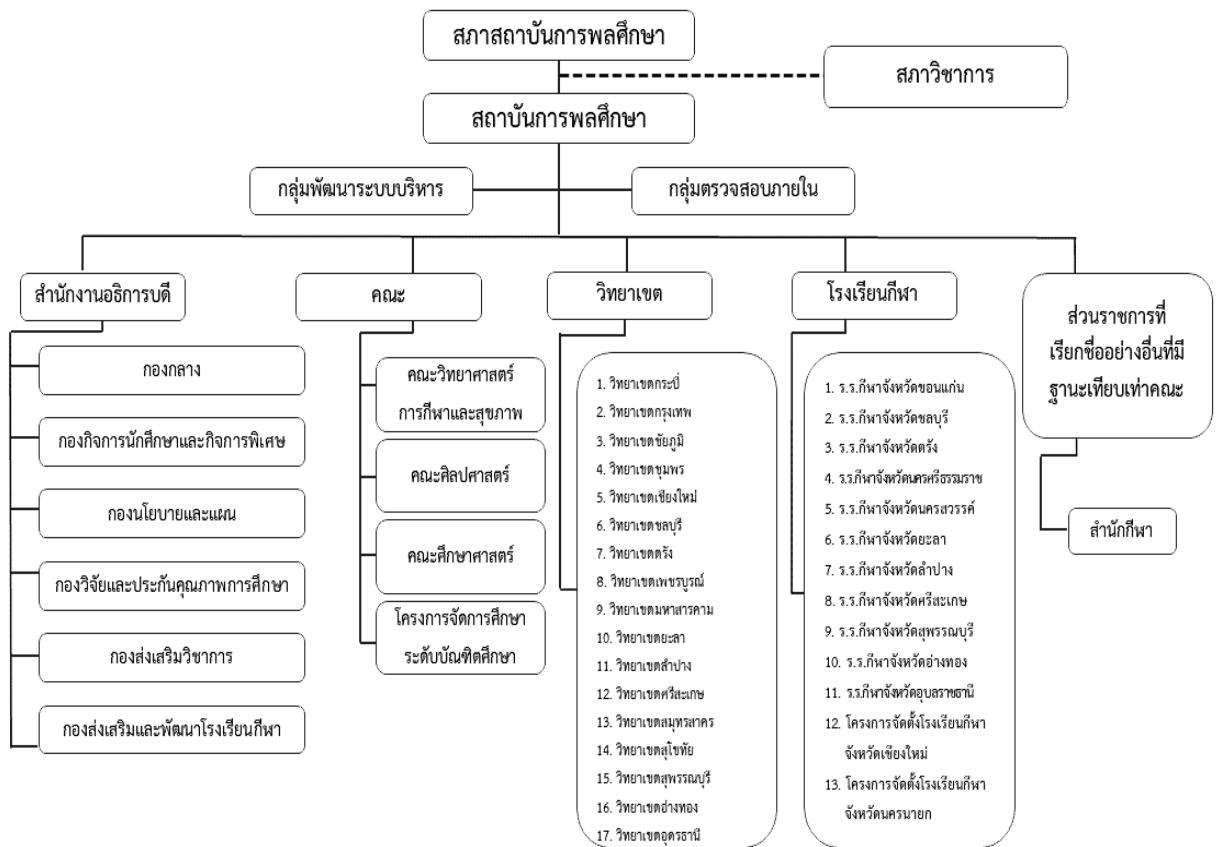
สภาสถาบันการพลศึกษา

สภาวิชาการ

สถาบันการพลศึกษา

กลุ่มพัฒนาระบบบริหาร

กลุ่มตรวจสอบภายใน

สำนักงานอธิการบดี

กองกลาง

กองกิจการนักศึกษาและกิจการพิเศษ

กองนโยบายและแผน

กองวิจัยและประกันคุณภาพการศึกษา

กองส่งเสริมวิชาการ

กองส่งเสริมและพัฒนาโรงเรียนกีฬา

คณะ

คณะวิทยาศาสตร์การกีฬาและสุขภาพ

คณะศิลปศาสตร์

คณะศึกษาศาสตร์

โครงการจัดการศึกษาระดับบัณฑิตศึกษา

วิทยาเขต

1. วิทยาเขตกระบี่
2. วิทยาเขตกรุงเทพ
3. วิทยาเขตชัยภูมิ
4. วิทยาเขตชุมพร
5. วิทยาเขตเชียงใหม่
6. วิทยาเขตชลบุรี
7. วิทยาเขตตรัง
8. วิทยาเขตเพชรบูรณ์
9. วิทยาเขตมหาสารคาม
10. วิทยาเขตยะลา
11. วิทยาเขตลำปาง
12. วิทยาเขตศรีสะเกษ
13. วิทยาเขตสมุทรสาคร
14. วิทยาเขตสุโขทัย
15. วิทยาเขตสุพรรณบุรี
16. วิทยาเขตอ่างทอง
17. วิทยาเขตอุดรธานี

โรงเรียนกีฬา

1. ร.ร.กีฬาจังหวัดขอนแก่น
2. ร.ร.กีฬาจังหวัดชลบุรี
3. ร.ร.กีฬาจังหวัดตรัง
4. ร.ร.กีฬาจังหวัดนครศรีธรรมราช
5. ร.ร.กีฬาจังหวัดนครสวรรค์
6. ร.ร.กีฬาจังหวัดยะลา
7. ร.ร.กีฬาจังหวัดลำปาง
8. ร.ร.กีฬาจังหวัดศรีสะเกษ
9. ร.ร.กีฬาจังหวัดสุพรรณบุรี
10. ร.ร.กีฬาจังหวัดอ่างทอง
11. ร.ร.กีฬาจังหวัดอุบลราชธานี
12. โครงการจัดตั้งโรงเรียนกีฬาจังหวัดเชียงใหม่
13. โครงการจัดตั้งโรงเรียนกีฬาจังหวัดนครนายก

ส่วนราชการที่เรียกชื่ออย่างอื่นที่มีฐานะเทียบเท่าคณะ

สำนักกีฬา